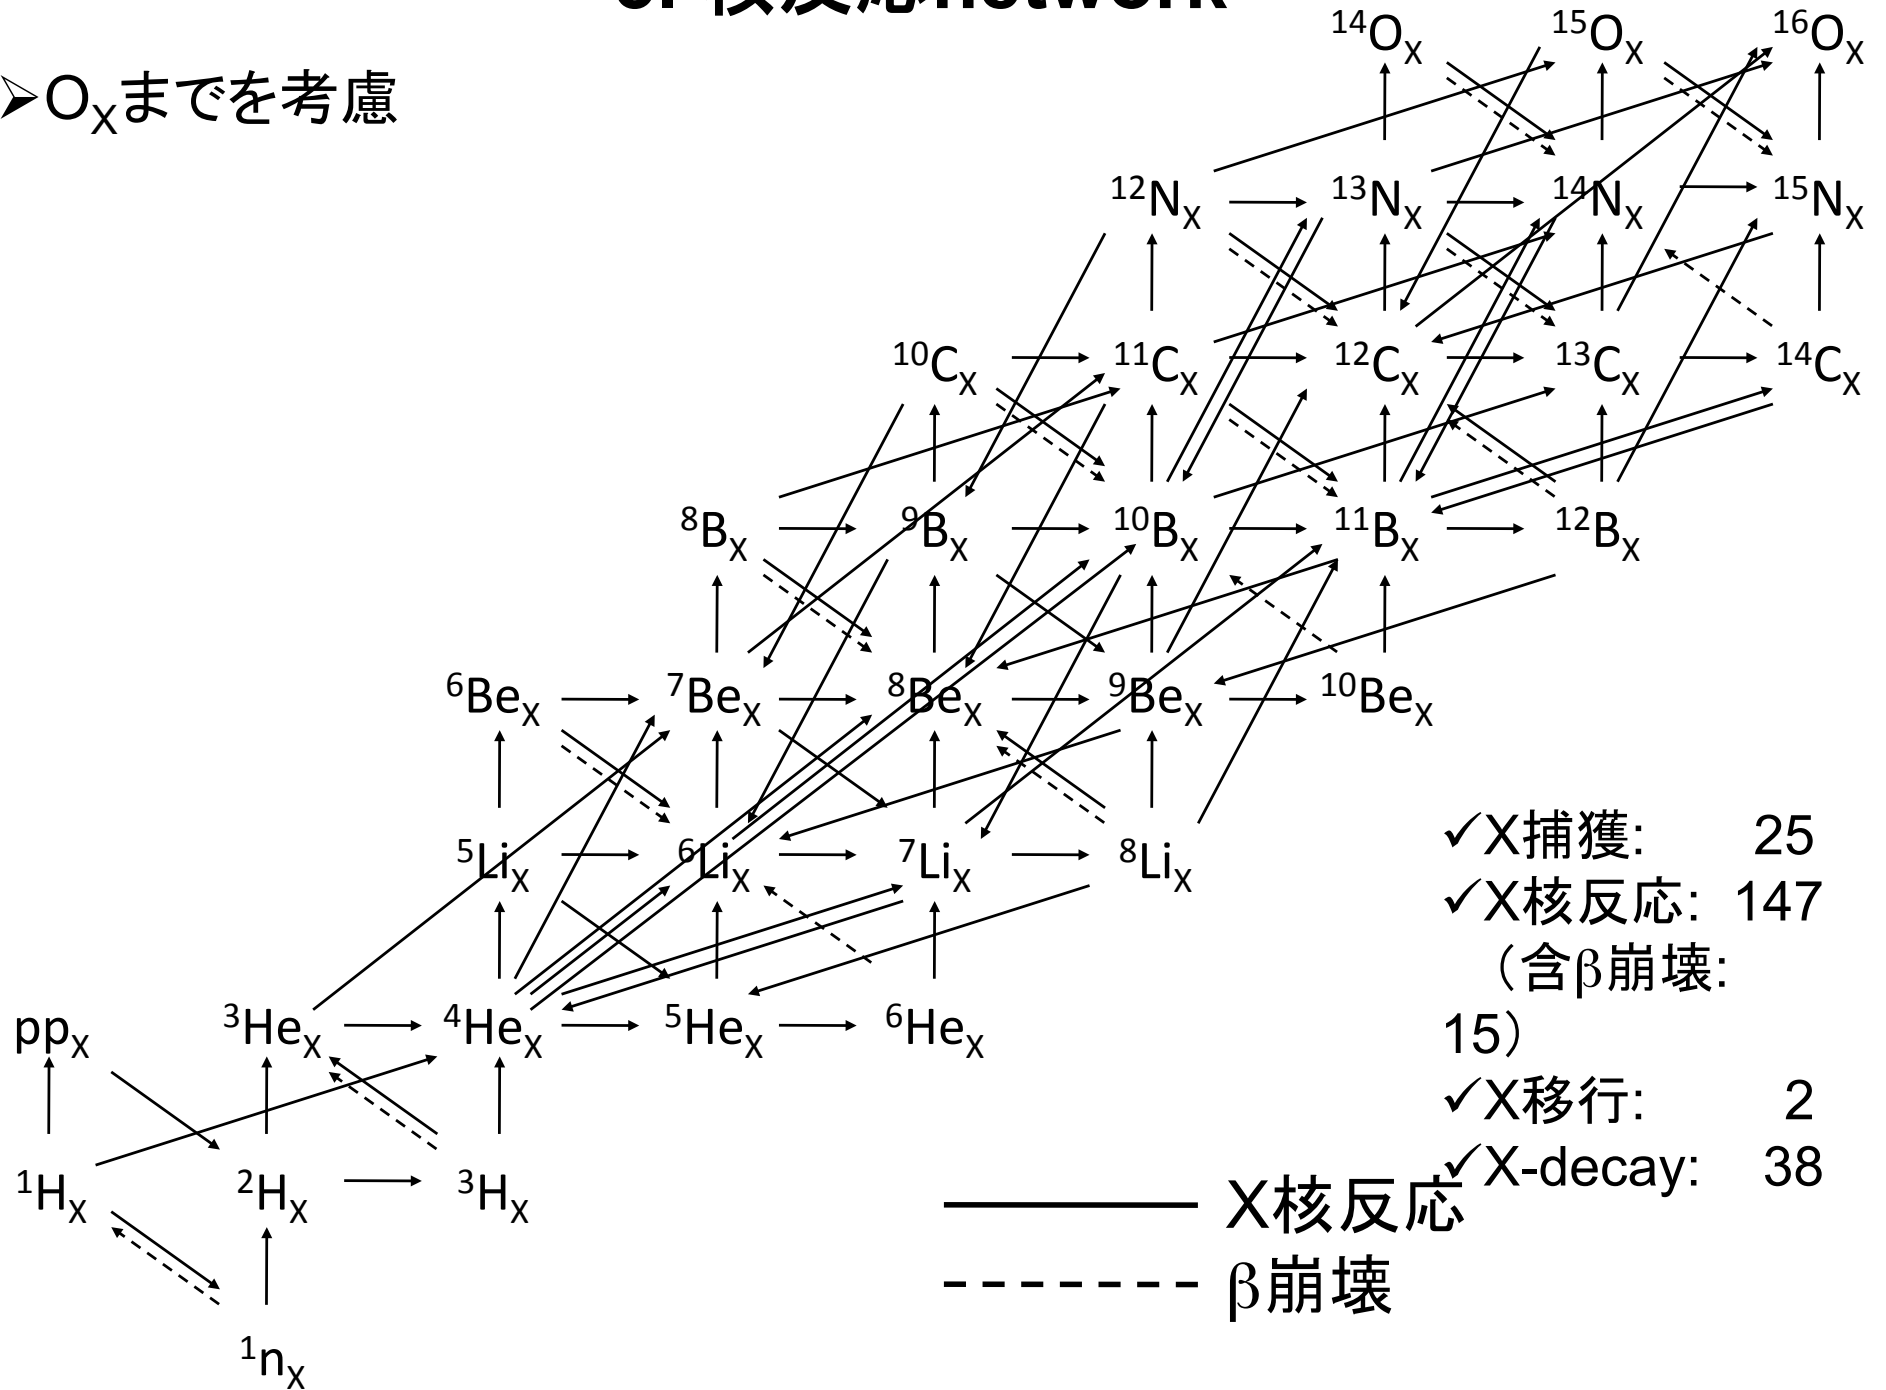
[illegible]核反応network

➢$O_X$までを考慮

$^{14}O_X$ $^{15}O_X$ $^{16}O_X$

$^{12}N_X$ $^{13}N_X$ $^{14}N_X$ $^{15}N_X$

$^{10}C_X$ $^{11}C_X$ $^{12}C_X$ $^{13}C_X$ $^{14}C_X$

$^{8}B_X$ $^{9}B_X$ $^{10}B_X$ $^{11}B_X$ $^{12}B_X$

$^{6}Be_X$ $^{7}Be_X$ $^{8}Be_X$ $^{9}Be_X$ $^{10}Be_X$

$^{5}Li_X$ $^{6}Li_X$ $^{7}Li_X$ $^{8}Li_X$

$pp_X$ $^{3}He_X$ $^{4}He_X$ $^{5}He_X$ $^{6}He_X$

$^{1}H_X$ $^{2}H_X$ $^{3}H_X$

$^{1}n_X$

✓X捕獲: 25
✓X核反応: 147
（含β崩壊: 15）
✓X移行: 2
✓X-decay: 38

X核反応
β崩壊